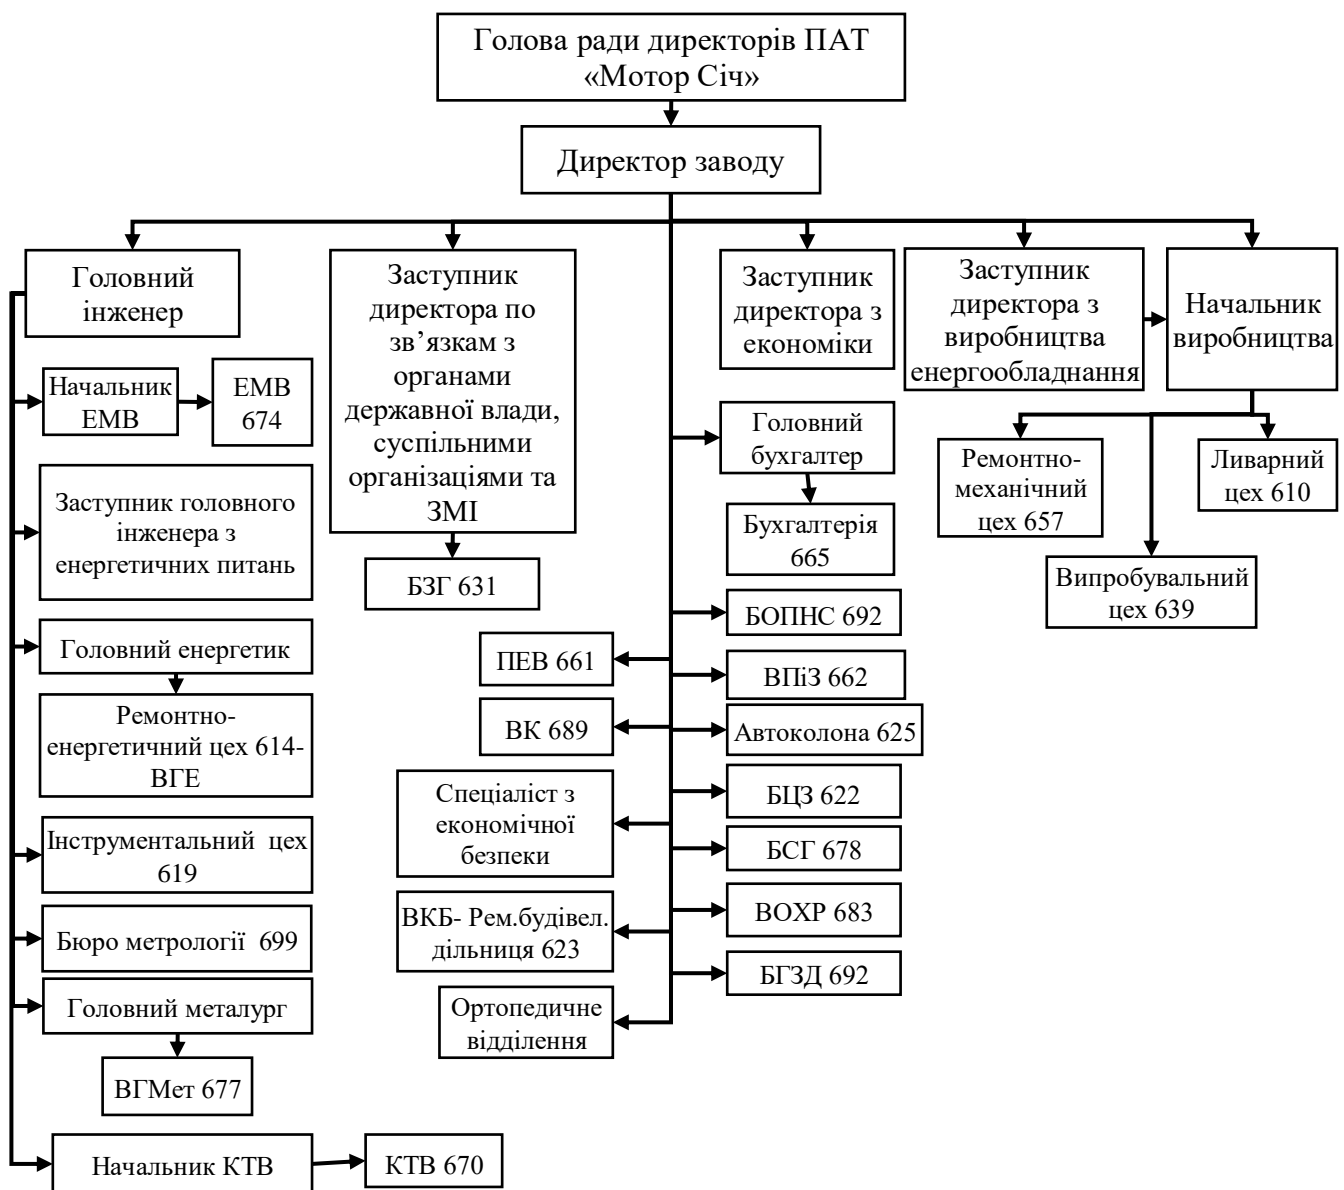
Голова ради директорів ПАТ «Мотор Січ»

Директор заводу

Головний інженер

Заступник директора по зв’язкам з органами державної влади, суспільними організаціями та ЗМІ

Заступник директора з економіки

Заступник директора з виробництва енергообладнання

Начальник виробництва

Начальник ЕМВ

ЕМВ 674

Заступник головного інженера з енергетичних питань

Головний енергетик

Ремонтно-енергетичний цех 614-ВГЕ

Інструментальний цех 619

Бюро метрології 699

Головний металург

ВГМет 677

Начальник КТВ

КТВ 670

БЗГ 631

ПЕВ 661

ВК 689

Спеціаліст з економічної безпеки

ВКБ- Рем.будівел. дільниця 623

Ортопедичне відділення

Головний бухгалтер

Бухгалтерія 665

БОПНС 692

ВПіЗ 662

Автоколона 625

БЦЗ 622

БСГ 678

ВОХР 683

БГЗД 692

Ремонтно-механічний цех 657

Випробувальний цех 639

Ливарний цех 610